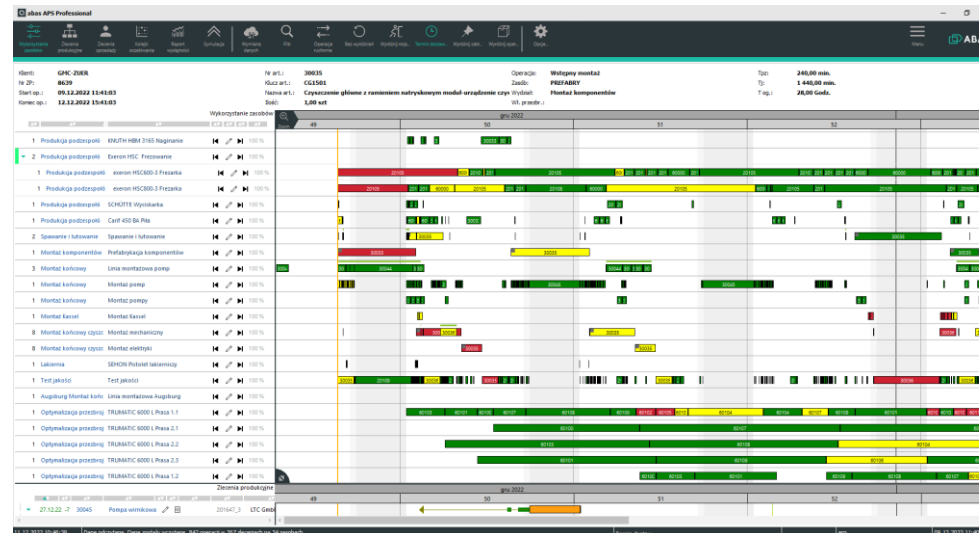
abas APS Professional

Wykorzystanie zasobów | Zlecenia produkcyjne | Zlecenia zakupu | Kolejki oczekiwania | Raport rozdzielnosci | Symulacja | Wymiana danych | Filtr | Operacje systemu | Bez wybierania | Wybierz wyp... | Termin dostaw... | Wybierz zak... | Wybierz wyst... | Opcje... | Menu

Klient: GMC-ZUER
Nr ZP: 8639
Start op.: 09.12.2022 11:43:03
Koniec op.: 12.12.2022 15:43:03

Nr art.: 30035
Klucz art.: CG1501
Nazwa art.: Czyszczenie główne z ramieniem natryskowym moduł-urządzenie czy
Ilość: 1,00 szt

Operacje: Wstępny montaż
Zasób: PREFABRY
Wydział: Montaż komponentów
Wt. przedtr.:

Tpz: 240,00 min.
Tj: 1 440,00 min.
T og.: 28,00 Godz.

Wykorzystanie zasobów

gru 2022
49 | 50 | 51 | 52

1 Produkcja podzespołów KNUTH HBM 3165 Naginanie 100 %
2 Produkcja podzespołów Everon HSC Frezowanie 100 %
1 Produkcja podzespołów everon HSC600-3 Frezarka 100 %
1 Produkcja podzespołów everon HSC600-3 Frezarka 100 %
1 Produkcja podzespołów SCHÜTTE Wyoskarka 100 %
1 Produkcja podzespołów Carif 450 BA Piła 100 %
2 Spawanie i lutowanie Spawanie i lutowanie 100 %
1 Montaż komponentów Prefabrykacja komponentów 100 %
3 Montaż końcowy Linia montażowa pomp 100 %
1 Montaż końcowy Montaż pomp 100 %
1 Montaż końcowy Montaż pompy 100 %
1 Montaż kassel Montaż kassel 100 %
8 Montaż końcowy czyszcz Montaż mechaniczny 100 %
8 Montaż końcowy czyszcz Montaż elektryki 100 %
1 Lakiernia SEHON Pistolet lakierniczy 100 %
1 Test jakości Test jakości 100 %
1 Augsburg Montaż końc Linia montażowa Augsburg 100 %
1 Optymalizacja przezbroj TRUMATIC 6000 L Prasa 1.1 100 %
1 Optymalizacja przezbroj TRUMATIC 6000 L Prasa 2.1 100 %
1 Optymalizacja przezbroj TRUMATIC 6000 L Prasa 2.2 100 %
1 Optymalizacja przezbroj TRUMATIC 6000 L Prasa 2.3 100 %
1 Optymalizacja przezbroj TRUMATIC 6000 L Prasa 1.2 100 %

20105 | 30035 | 30044 | 60000 | 60103 | 60104 | 60105 | 60107 | 60108 | 201 | 211

Zlecenia produkcyjne
gru 2022
49 | 50 | 51 | 52

27.12.22 30045 Pompa wirnikowa 201647_3 LTC GmbH